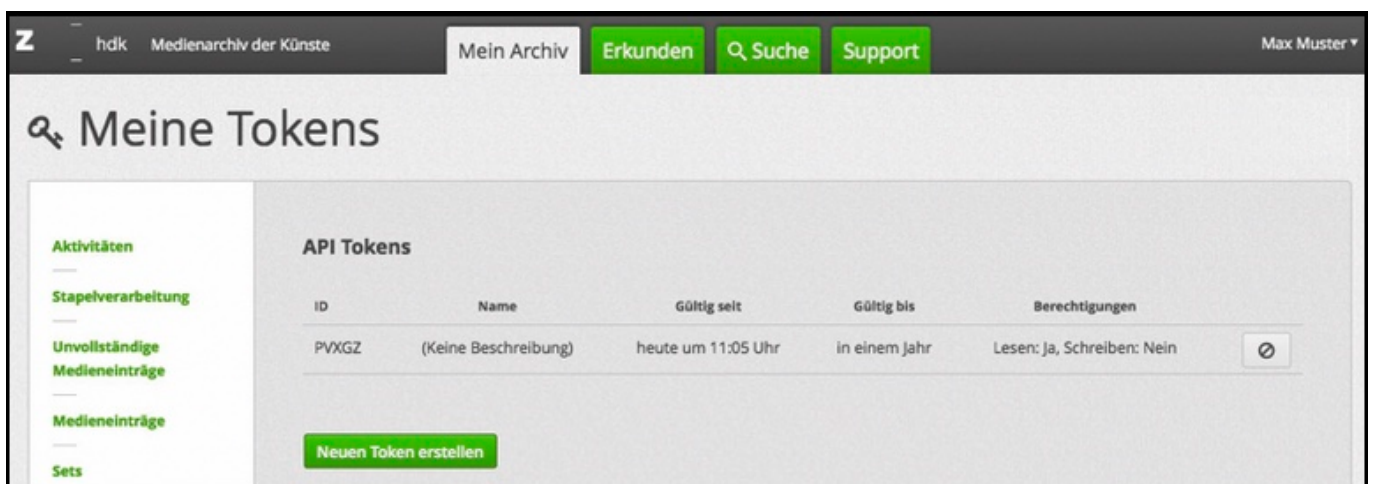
Z hdk Medienarchiv der Künste

Mein Archiv Erkunden Suche Support

Max Muster ▾

Meine Tokens

Aktivitäten

Stapelverarbeitung

Unvollständige Medieneinträge

Medieneinträge

Sets

API Tokens

| ID | Name | Gültig seit | Gültig bis | Berechtigungen | |
|---|---|---|---|---|---|
| PVXGZ | (Keine Beschreibung) | heute um 11:05 Uhr | in einem Jahr | Lesen: Ja, Schreiben: Nein | ⊘ |

Neuen Token erstellen